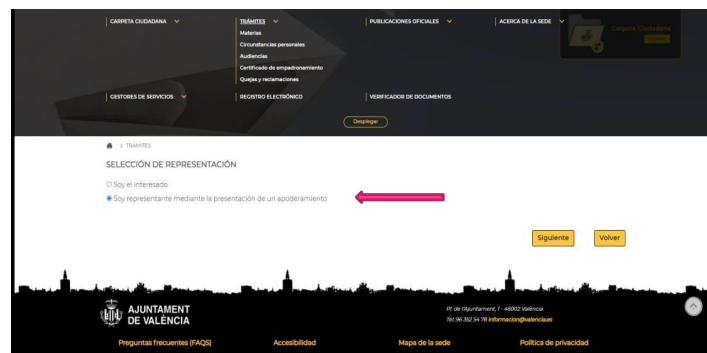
CARPETA CIUDADANA
TRÁMITES
Materias
Circunstancias personales
Audiencias
Certificado de empadronamiento
Quejas y reclamaciones
PUBLICACIONES OFICIALES
ACERCA DE LA SEDE
Carpeta Ciudadana
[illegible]
GESTORES DE SERVICIOS
REGISTRO ELECTRÓNICO
VERIFICADOR DE DOCUMENTOS
Desplegar

> TRÁMITES

SELECCIÓN DE REPRESENTACIÓN

Soy el interesado
Soy representante mediante la presentación de un apoderamiento

Siguiente
Volver

AJUNTAMENT DE VALÈNCIA
Pl. de l'Ajuntament, 1 - 46002 València
Tel. 96 352 54 78 informacion@valencia.es

Preguntas frecuentes (FAQS)
Accesibilidad
Mapa de la sede
Política de privacidad